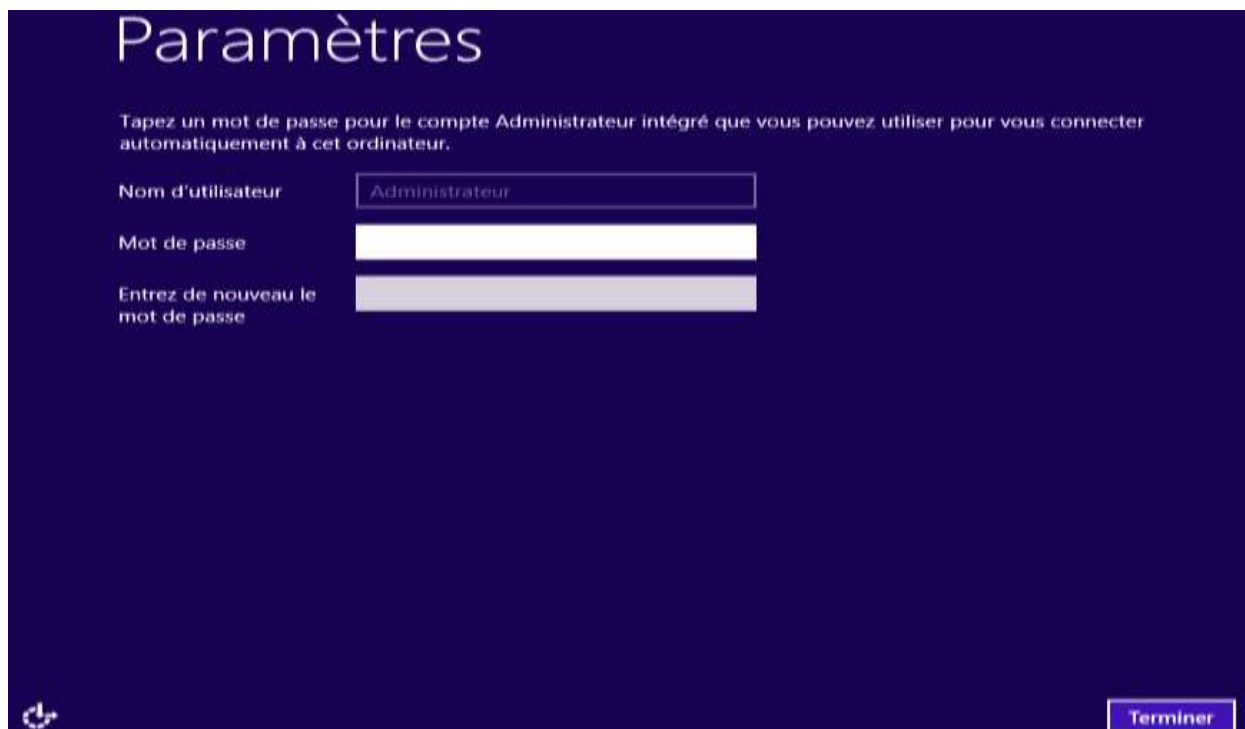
Paramètres

Tapez un mot de passe pour le compte Administrateur intégré que vous pouvez utiliser pour vous connecter automatiquement à cet ordinateur.

Nom d'utilisateur

Administrateur

Mot de passe

Entrez de nouveau le mot de passe

Terminer